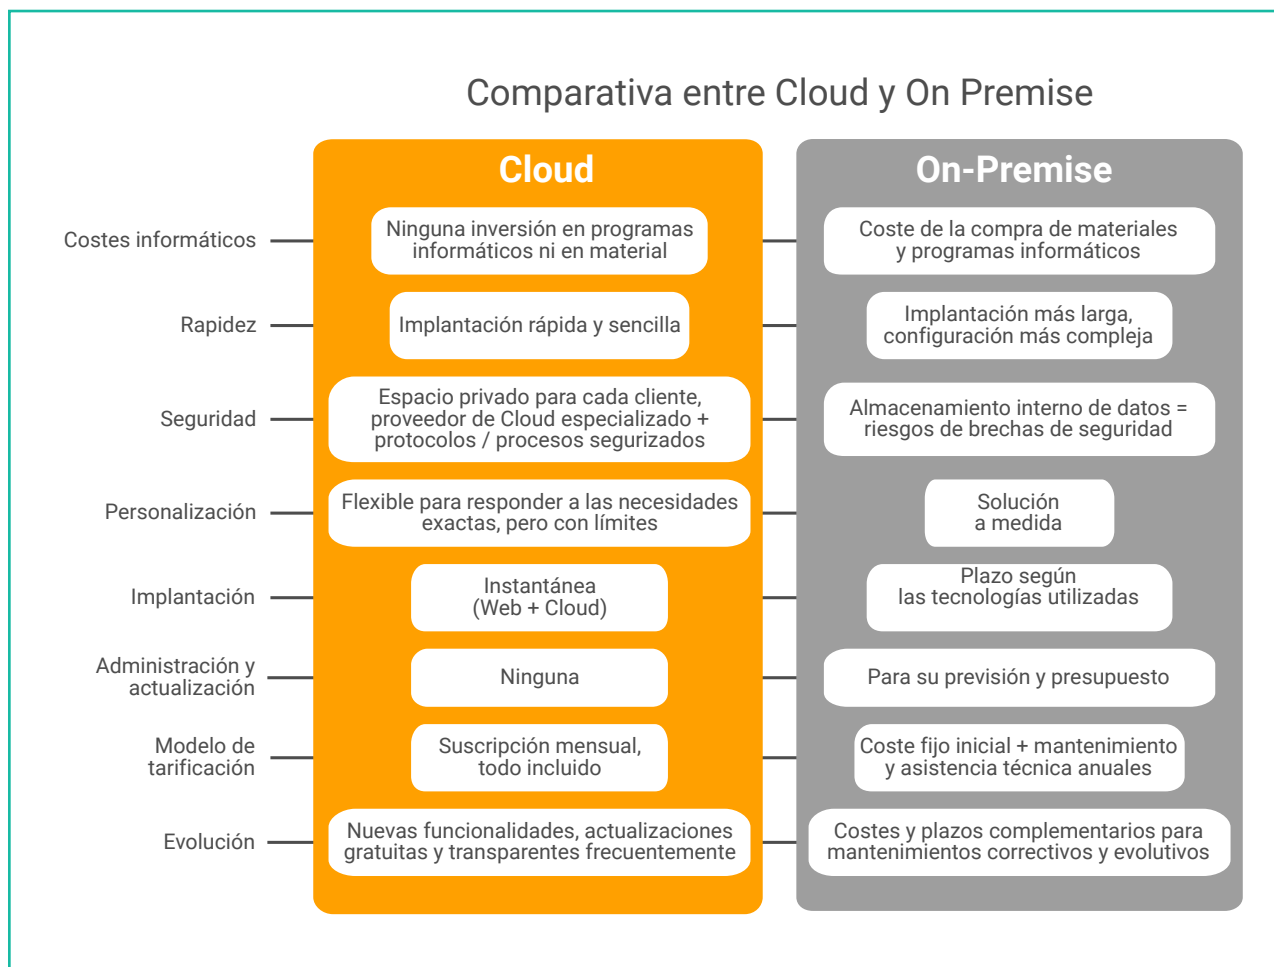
Comparativa entre Cloud y On Premise

| | Cloud | On-Premise |
|---|---|---|
| Costes informáticos | Ninguna inversión en programas informáticos ni en material | Coste de la compra de materiales y programas informáticos |
| Rapidez | Implantación rápida y sencilla | Implantación más larga, configuración más compleja |
| Seguridad | Espacio privado para cada cliente, proveedor de Cloud especializado + protocolos / procesos segurizados | Almacenamiento interno de datos = riesgos de brechas de seguridad |
| Personalización | Flexible para responder a las necesidades exactas, pero con límites | Solución a medida |
| Implantación | Instantánea (Web + Cloud) | Plazo según las tecnologías utilizadas |
| Administración y actualización | Ninguna | Para su previsión y presupuesto |
| Modelo de tarificación | Suscripción mensual, todo incluido | Coste fijo inicial + mantenimiento y asistencia técnica anuales |
| Evolución | Nuevas funcionalidades, actualizaciones gratuitas y transparentes frecuentemente | Costes y plazos complementarios para mantenimientos correctivos y evolutivos |